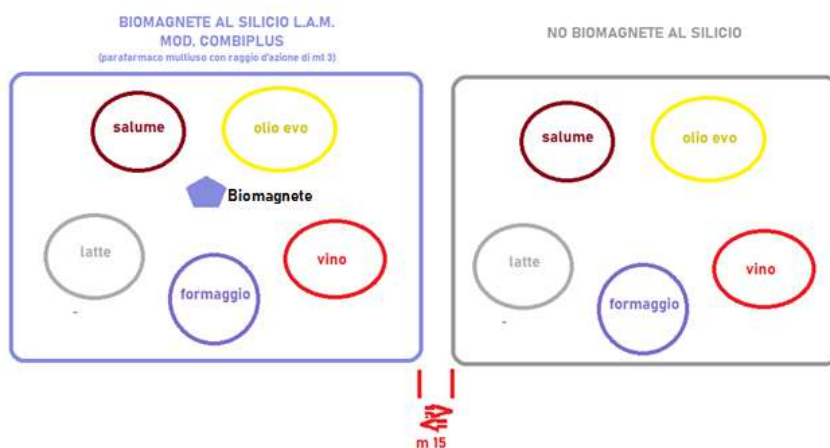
BIOMAGNETE AL SILICIO L.A.M.
MOD. COMBIPLUS
(parafarmaco multiuso con raggio d'azione di mt 3)

salume

olio evo

Biomagnete

latte

vino

formaggio

NO BIOMAGNETE AL SILICIO

salume

olio evo

latte

vino

formaggio

m 15